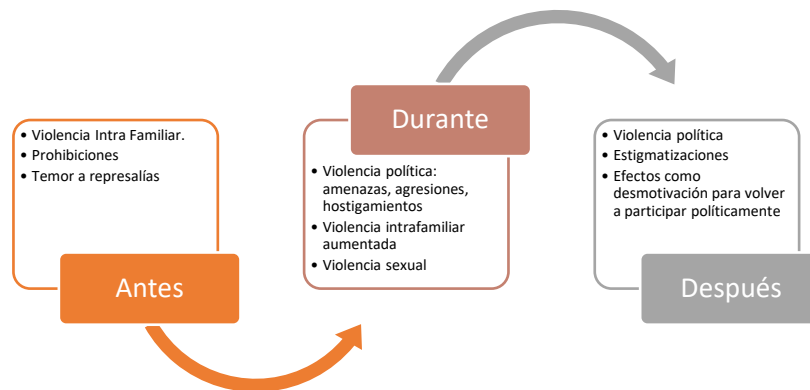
• Violencia Intra Familiar.
• Prohibiciones
• Temor a represalías

Antes

Durante

• Violencia política: amenazas, agresiones, hostigamientos
• Violencia intrafamiliar aumentada
• Violencia sexual

• Violencia política
• Estigmatizaciones
• Efectos como desmotivación para volver a participar políticamente

Después